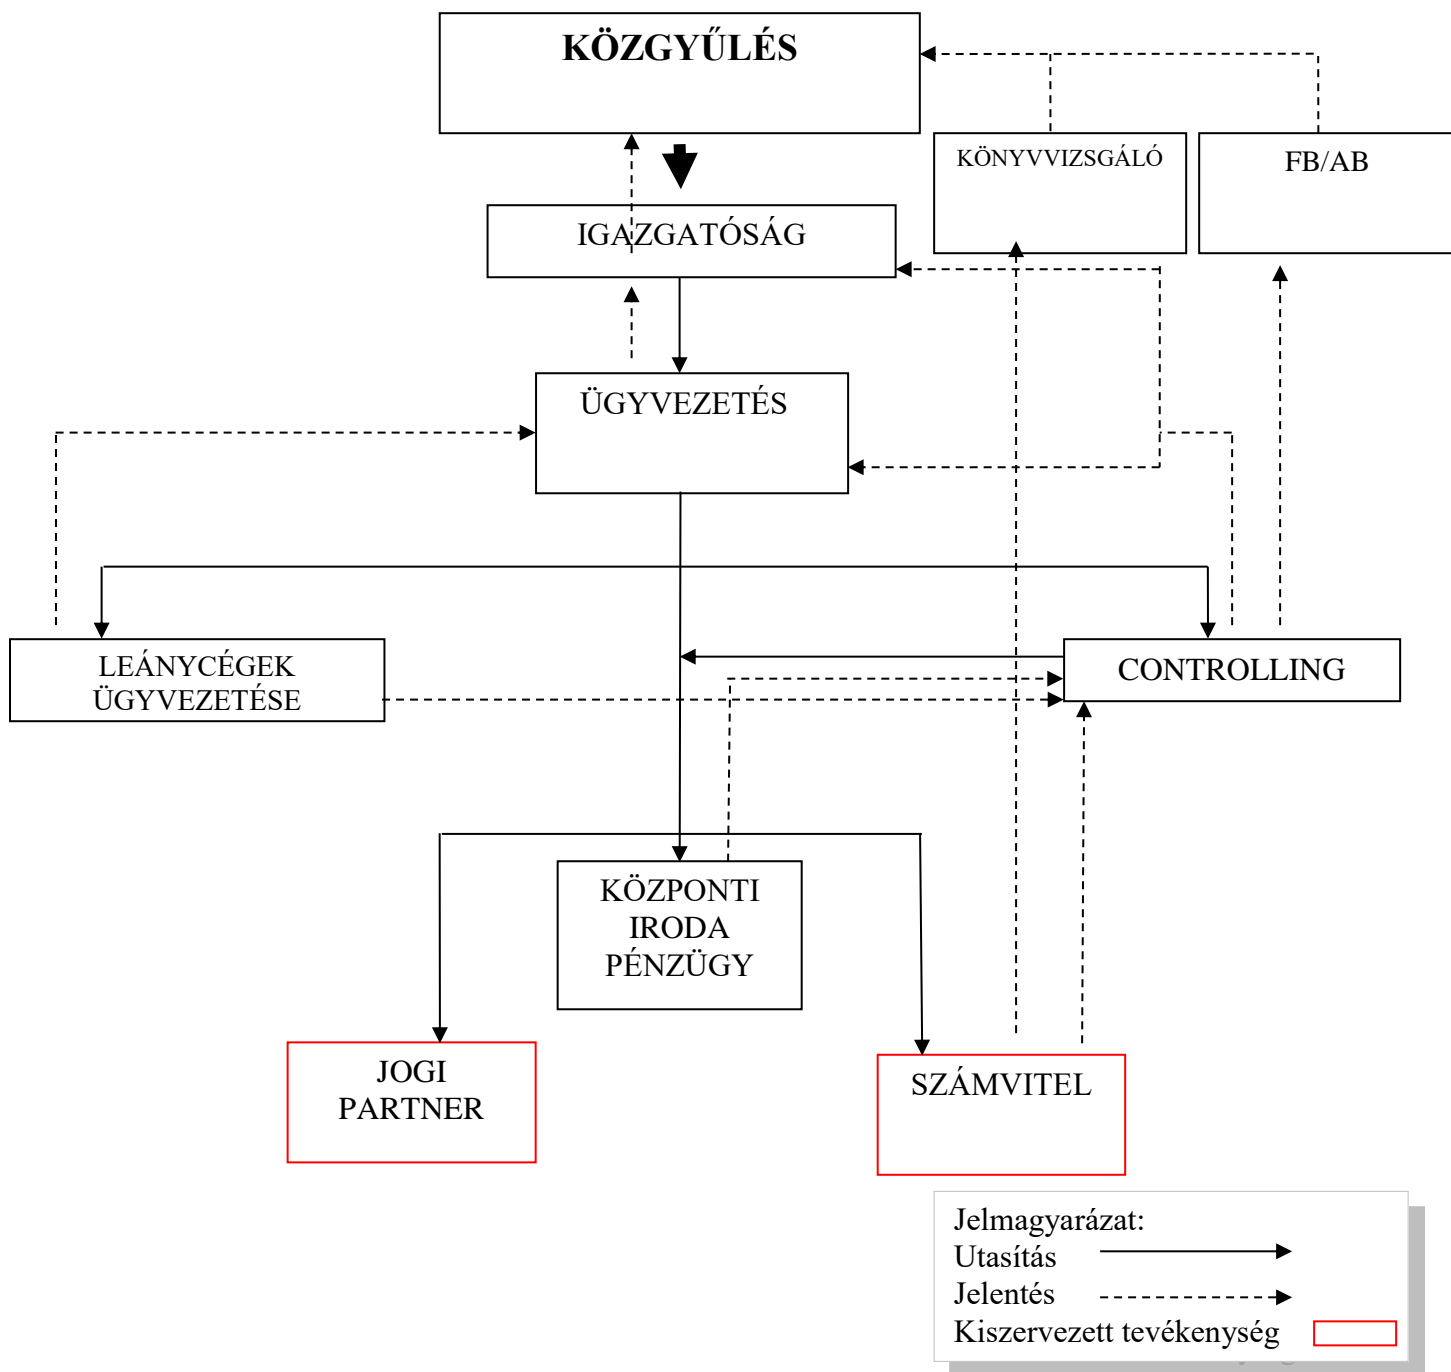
KÖZGYŰLÉS

KÖNYVVIZSGÁLÓ

FB/AB

IGAZGATÓSÁG

ÜGYVEZETÉS

LEÁNYCÉGEK ÜGYVEZETÉSE

CONTROLLING

KÖZPONTI IRODA PÉNZÜGY

JOGI PARTNER

SZÁMVITEL

Jelmagyarázat:
Utasítás
Jelentés
Kiszervezett tevékenység